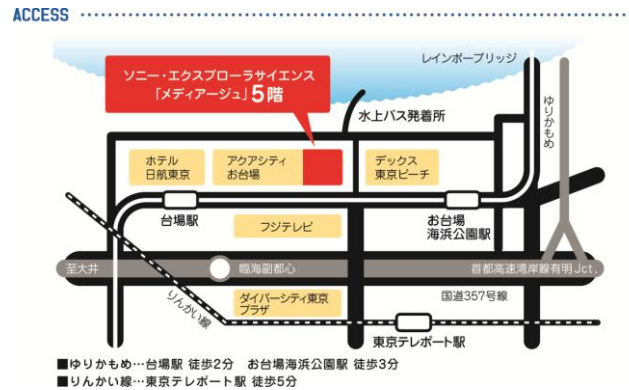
ACCESS

レインボーブリッジ

ソニー・エクスプローラサイエンス「メディアージュ」5階

水上バス発着所

ゆりかもめ

ホテル日航東京

アクアシティお台場

デックス東京ビーチ

台場駅

お台場海浜公園駅

フジテレビ

至大井

臨海副都心

首都高速湾岸線有明Jct.

りんかい線

ダイバーシティ東京プラザ

国道357号線

東京テレポート駅

■ゆりかもめ…台場駅 徒歩2分　お台場海浜公園駅 徒歩3分
■りんかい線…東京テレポート駅 徒歩5分